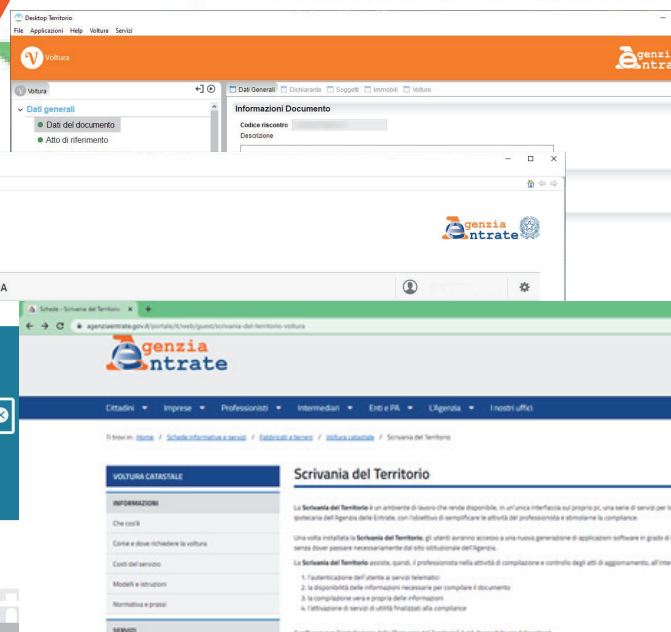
Desktop Territorio
File Applicazioni Help Voltura Servizi
Voltura
genzia ntrate
Voltura
Dati Generali Dichiarante Soggetti Immobili Volture
Dati generali
Dati del documento
Atto di riferimento
Informazioni Documento
Codice riscontro
Descrizione

genzia ntrate

A

Schede - Scrivania del Territorio
agenziaentrate.gov.it/portale/it/web/guest/scrivania-del-territorio-voltura
genzia ntrate
Cittadini Imprese Professionisti Intermediari Enti e PA L'Agenzia I nostri uffici
Ti trovi in: Home / Schede informative e servizi / Fabbricati e terreni / Voltura catastale / Scrivania del Territorio
VOLTURA CATASTALE
INFORMAZIONI
Che cos'è
Come e dove richiedere la voltura
Costi del servizio
Modelli e istruzioni
Normativa e prassi
SERVIZI
Scrivania del Territorio
La Scrivania del Territorio è un ambiente di lavoro che rende disponibile, in un'unica interfaccia sul proprio pc, una serie di servizi per i ipotecaria dell'Agenzia delle Entrate, con l'obiettivo di semplificare le attività del professionista e stimolarne la compliance.
Una volta installata la Scrivania del Territorio, gli utenti avranno accesso a una nuova generazione di applicazioni software in grado di senza dover passare necessariamente dal sito istituzionale dell'Agenzia.
La Scrivania del Territorio assiste, quindi, il professionista nella attività di compilazione e controllo degli atti di aggiornamento, all'inte
1. l'autenticazione dell'utente ai servizi telematici
2. la disponibilità delle informazioni necessarie per compilare il documento
3. la compilazione vera e propria delle informazioni
4. l'attivazione di servizi di utilità finalizzati alla compliance
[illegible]